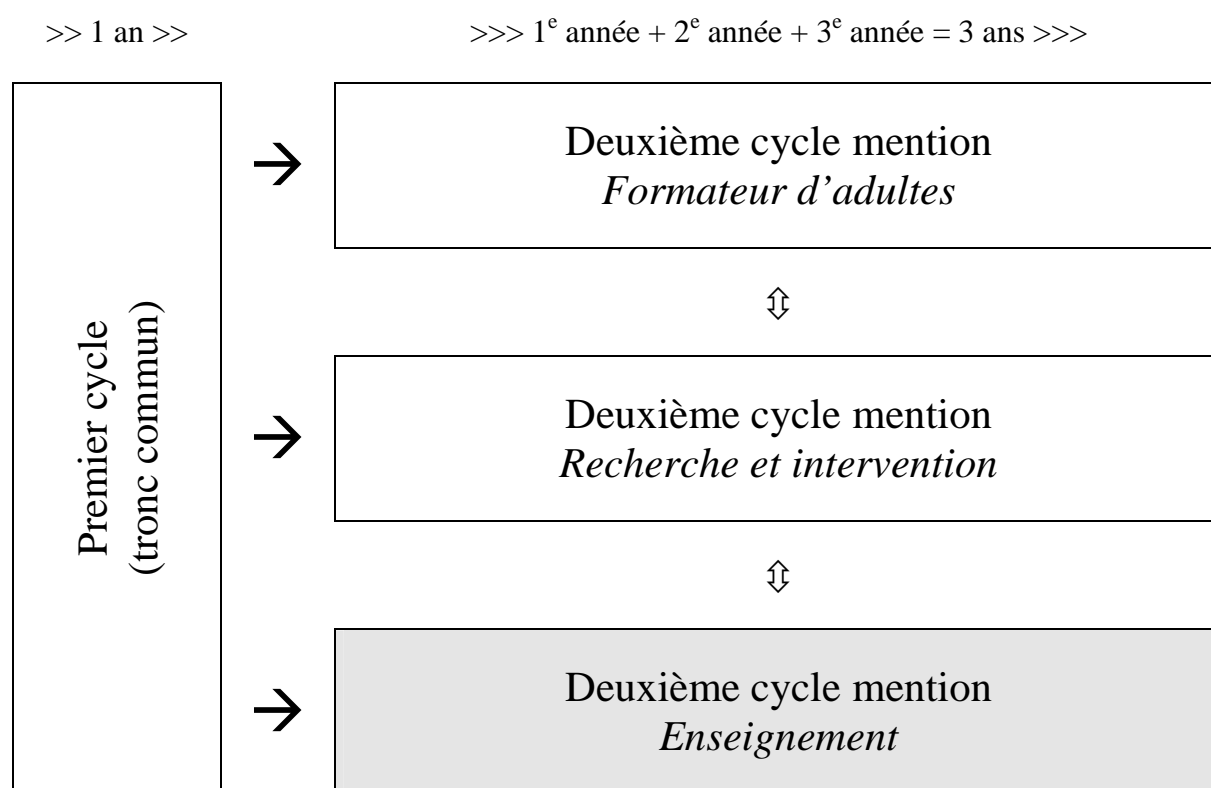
>> 1 an >>

>>> 1$^{e}$ année + 2$^{e}$ année + 3$^{e}$ année = 3 ans >>>

Premier cycle (tronc commun)

→

Deuxième cycle mention
*Formateur d'adultes*

⇳

→

Deuxième cycle mention
*Recherche et intervention*

⇳

→

Deuxième cycle mention
*Enseignement*